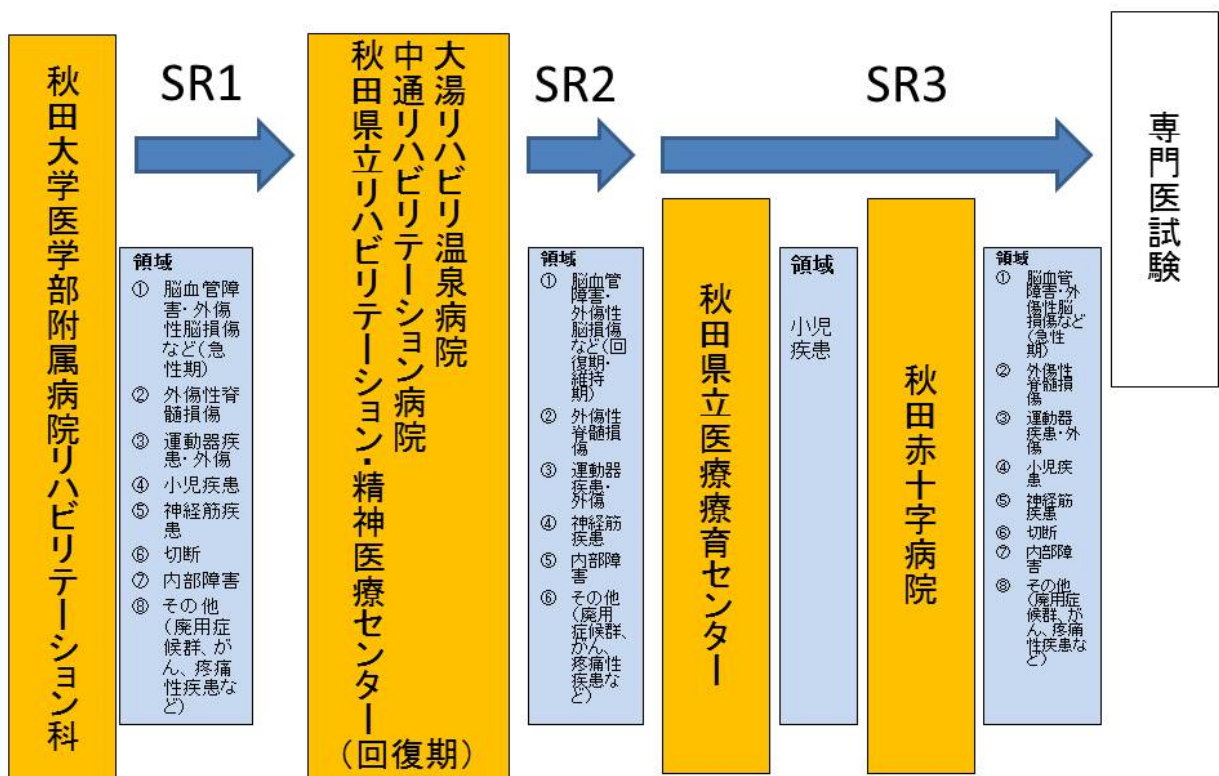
秋田大学医学部附属病院リハビリテーション科

SR1

領域
① 脳血管障害・外傷性脳損傷など(急性期)
② 外傷性脊髄損傷
③ 運動器疾患・外傷
④ 小児疾患
⑤ 神経筋疾患
⑥ 切断
⑦ 内部障害
⑧ その他(廃用症候群、がん、疼痛性疾患など)

大湯リハビリ温泉病院
中通リハビリテーション病院
秋田県立リハビリテーション・精神医療センター(回復期)

SR2

領域
① 脳血管障害・外傷性脳損傷など(回復期・維持期)
② 外傷性脊髄損傷
③ 運動器疾患・外傷
④ 神経筋疾患
⑤ 内部障害
⑥ その他(廃用症候群、がん、疼痛性疾患など)

SR3

秋田県立医療療育センター

領域
小児疾患

秋田赤十字病院

領域
① 脳血管障害・外傷性脳損傷など(急性期)
② 外傷性脊髄損傷
③ 運動器疾患・外傷
④ 小児疾患
⑤ 神経筋疾患
⑥ 切断
⑦ 内部障害
⑧ その他(廃用症候群、がん、疼痛性疾患など)

専門医試験